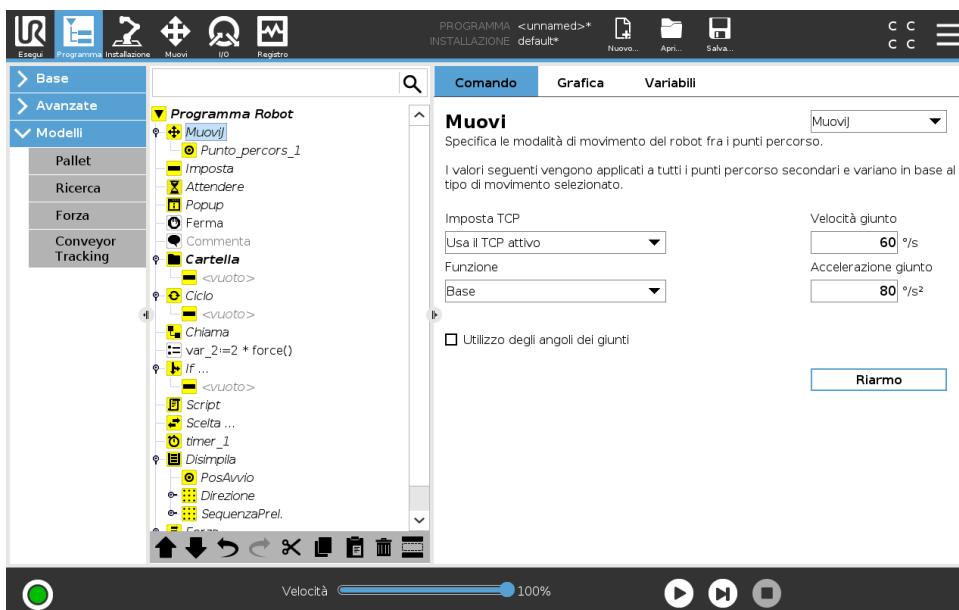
Esegui Programma Installazione Muovi I/O Registro

PROGRAMMA <unnamed>*
INSTALLAZIONE default*

Nuovo... Apri... Salva...

C C
C C

Base
Avanzate
Modelli
Pallet
Ricerca
Forza
Conveyor Tracking

Programma Robot
MuoviJ
Punto_percors_1
Imposta
Attendere
Popup
Ferma
Commenta
Cartella
<vuoto>
Ciclo
<vuoto>
Chiama
var_2:=2 * force()
If ...
<vuoto>
Script
Scelta ...
timer_1
Disimpila
PosAvvio
Direzione
SequenzaPrel.

Comando Grafica Variabili

Muovi
MuoviJ
Specifica le modalità di movimento del robot fra i punti percorso.

I valori seguenti vengono applicati a tutti i punti percorso secondari e variano in base al tipo di movimento selezionato.

Imposta TCP
Usa il TCP attivo
Funzione
Base

Velocità giunto
60 °/s
Accelerazione giunto
80 °/s²

Utilizzo degli angoli dei giunti

Riarmo

Velocità 100%